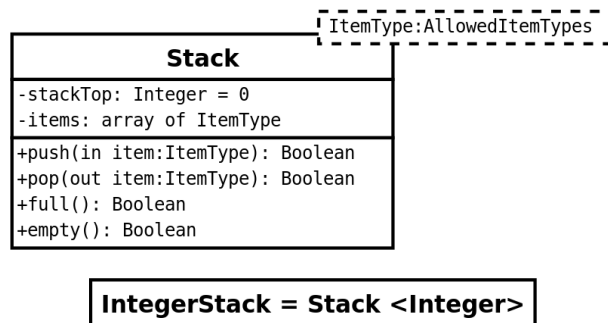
ItemType:AllowedItemTypes

Stack

-stackTop: Integer = 0
-items: array of ItemType

+push(in item:ItemType): Boolean
+pop(out item:ItemType): Boolean
+full(): Boolean
+empty(): Boolean

IntegerStack = Stack <Integer>